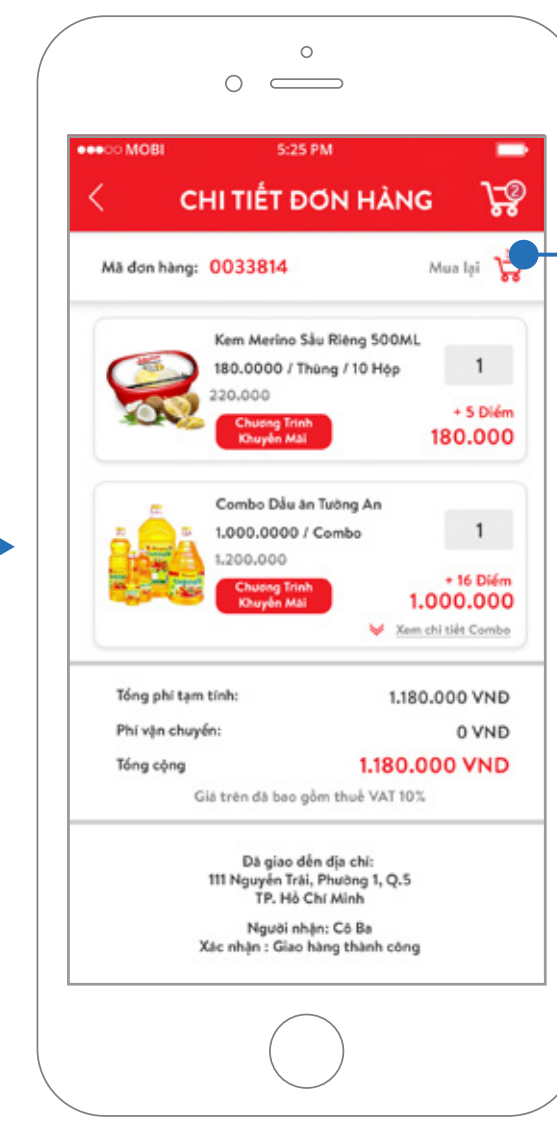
●●●○○ MOBI
5:25 PM

CHI TIẾT ĐƠN HÀNG
2

Mã đơn hàng: 0033814
Mua lại

Kem Merino Sầu Riêng 500ML
180.0000 / Thùng / 10 Hộp
220.000
Chương Trình Khuyến Mãi
1
+ 5 Điểm
180.000

Combo Dầu ăn Tường An
1.000.0000 / Combo
1.200.000
Chương Trình Khuyến Mãi
1
+ 16 Điểm
1.000.000
Xem chi tiết Combo

Tổng phí tạm tính: 1.180.000 VNĐ
Phí vận chuyển: 0 VNĐ
Tổng cộng 1.180.000 VNĐ
Giá trên đã bao gồm thuế VAT 10%

Đã giao đến địa chỉ:
111 Nguyễn Trãi, Phường 1, Q.5
TP. Hồ Chí Minh

Người nhận: Cô Ba
Xác nhận : Giao hàng thành công